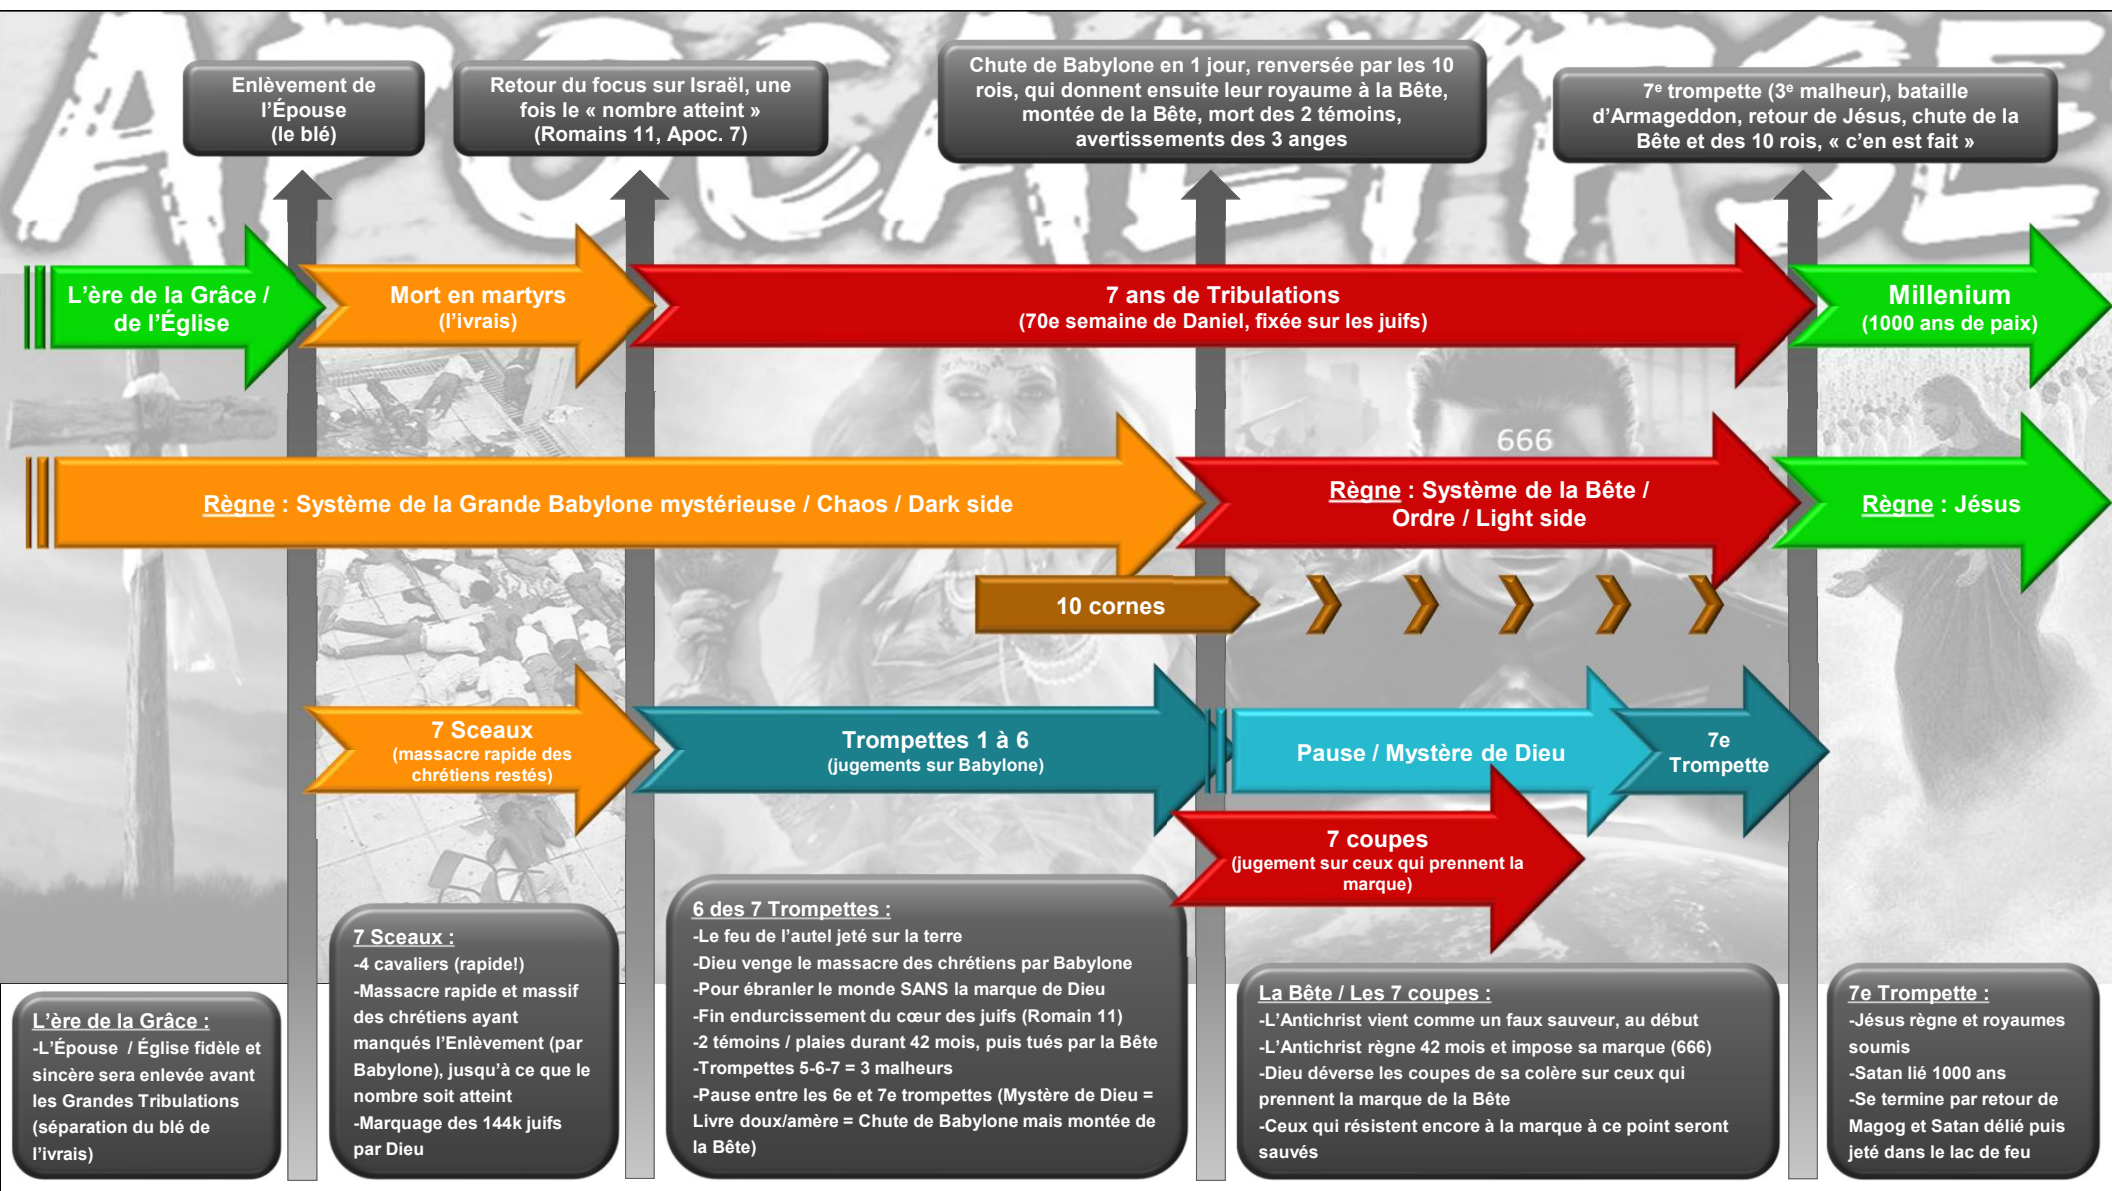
Enlèvement de l'Épouse (le blé)

Retour du focus sur Israël, une fois le « nombre atteint » (Romains 11, Apoc. 7)

Chute de Babylone en 1 jour, renversée par les 10 rois, qui donnent ensuite leur royaume à la Bête, montée de la Bête, mort des 2 témoins, avertissements des 3 anges

7$^e$ trompette (3$^e$ malheur), bataille d'Armageddon, retour de Jésus, chute de la Bête et des 10 rois, « c'en est fait »

L'ère de la Grâce / de l'Église

Mort en martyrs (l'ivrais)

7 ans de Tribulations (70e semaine de Daniel, fixée sur les juifs)

Millenium (1000 ans de paix)

666

Règne : Système de la Grande Babylone mystérieuse / Chaos / Dark side

Règne : Système de la Bête / Ordre / Light side

Règne : Jésus

10 cornes

7 Sceaux (massacre rapide des chrétiens restés)

Trompettes 1 à 6 (jugements sur Babylone)

Pause / Mystère de Dieu

7e Trompette

7 coupes (jugement sur ceux qui prennent la marque)

L'ère de la Grâce :
-L'Épouse / Église fidèle et sincère sera enlevée avant les Grandes Tribulations (séparation du blé de l'ivrais)

7 Sceaux :
-4 cavaliers (rapide!)
-Massacre rapide et massif des chrétiens ayant manqués l'Enlèvement (par Babylone), jusqu'à ce que le nombre soit atteint
-Marquage des 144k juifs par Dieu

6 des 7 Trompettes :
-Le feu de l'autel jeté sur la terre
-Dieu venge le massacre des chrétiens par Babylone
-Pour ébranler le monde SANS la marque de Dieu
-Fin endurcissement du cœur des juifs (Romain 11)
-2 témoins / plaies durant 42 mois, puis tués par la Bête
-Trompettes 5-6-7 = 3 malheurs
-Pause entre les 6e et 7e trompettes (Mystère de Dieu = Livre doux/amère = Chute de Babylone mais montée de la Bête)

La Bête / Les 7 coupes :
-L'Antichrist vient comme un faux sauveur, au début
-L'Antichrist règne 42 mois et impose sa marque (666)
-Dieu déverse les coupes de sa colère sur ceux qui prennent la marque de la Bête
-Ceux qui résistent encore à la marque à ce point seront sauvés

7e Trompette :
-Jésus règne et royaumes soumis
-Satan lié 1000 ans
-Se termine par retour de Magog et Satan délié puis jeté dans le lac de feu